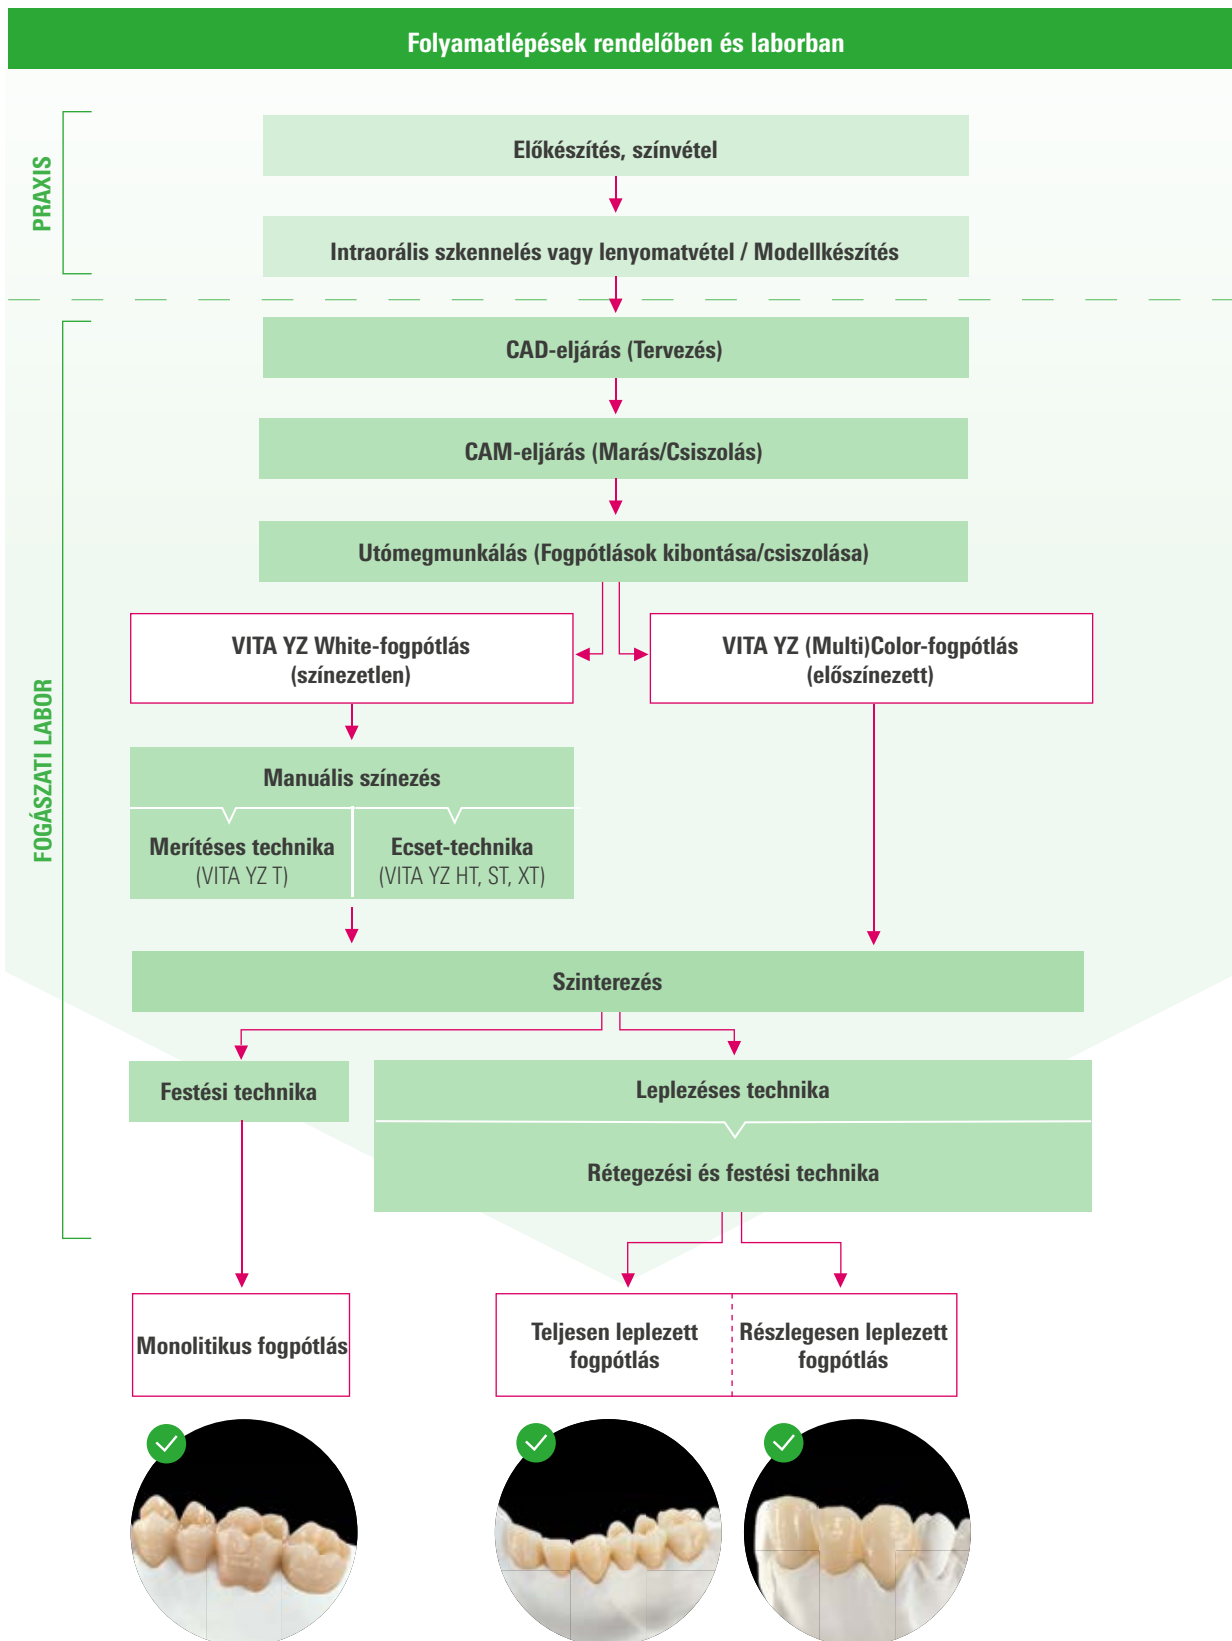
Folyamatlépések rendelőben és laborban

PRAXIS

Előkészítés, színvétel

Intraorális szkennelés vagy lenyomatvétel / Modellkészítés

FOGÁSZATI LABOR

CAD-eljárás (Tervezés)

CAM-eljárás (Marás/Csiszolás)

Utómegmunkálás (Fogpótlások kibontása/csiszolása)

VITA YZ White-fogpótlás (színezetlen)

VITA YZ (Multi)Color-fogpótlás (előszínezett)

Manuális színezés

Merítéses technika (VITA YZ T)

Ecset-technika (VITA YZ HT, ST, XT)

Szinterezés

Festési technika

Leplezéses technika

Rétegezési és festési technika

Monolitikus fogpótlás

Teljesen leplezett fogpótlás

Részlegesen leplezett fogpótlás